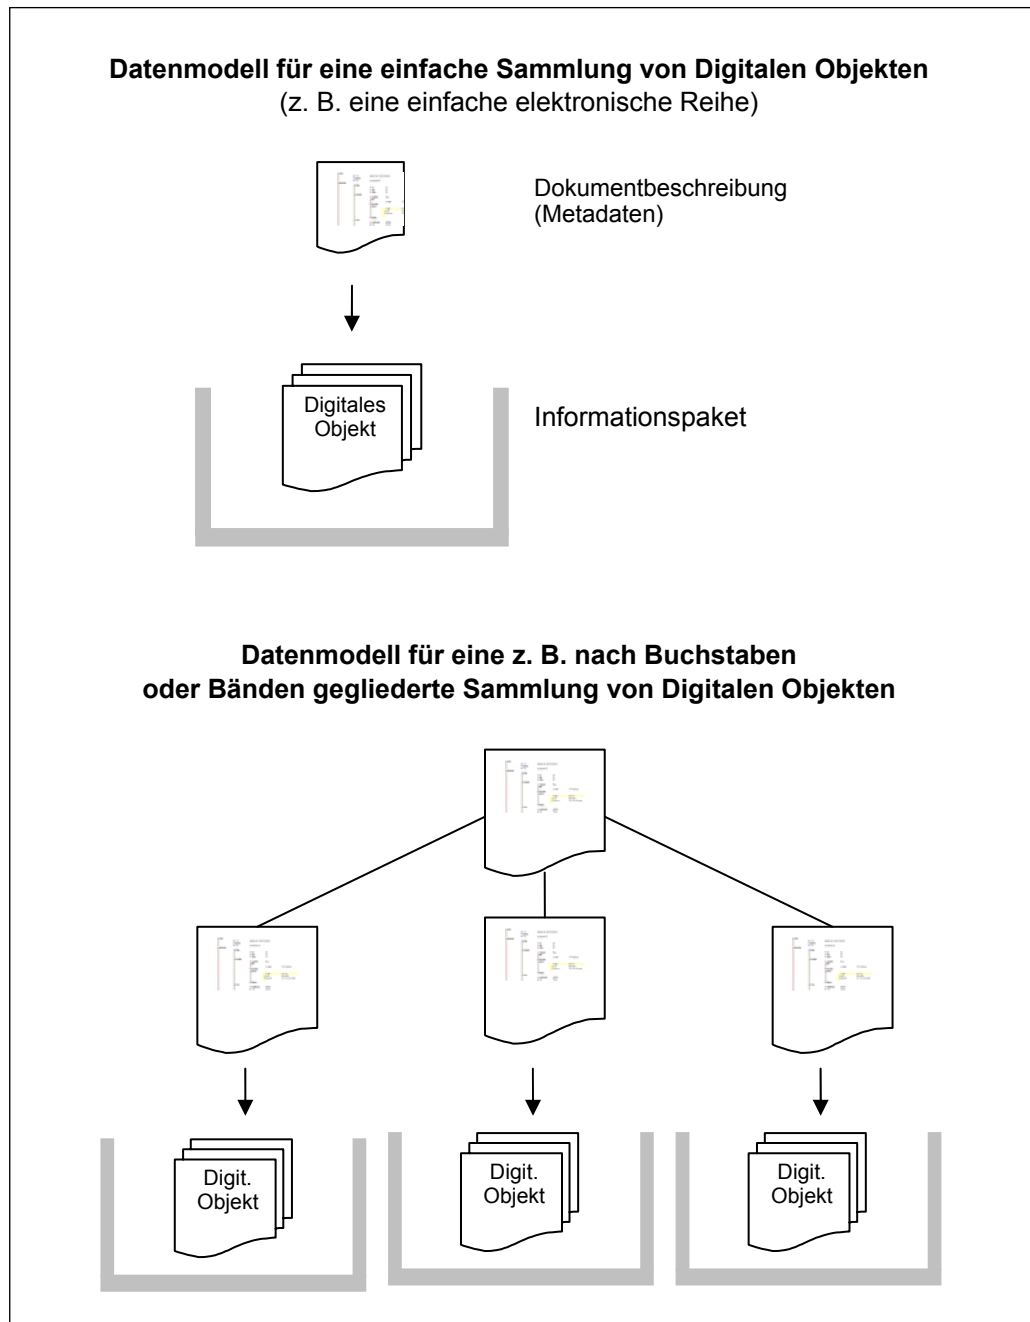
**Datenmodell für eine einfache Sammlung von Digitalen Objekten**
(z. B. eine einfache elektronische Reihe)

Dokumentbeschreibung
(Metadaten)

Digitales Objekt

Informationspaket

**Datenmodell für eine z. B. nach Buchstaben oder Bänden gegliederte Sammlung von Digitalen Objekten**

Digit. Objekt

Digit. Objekt

Digit. Objekt